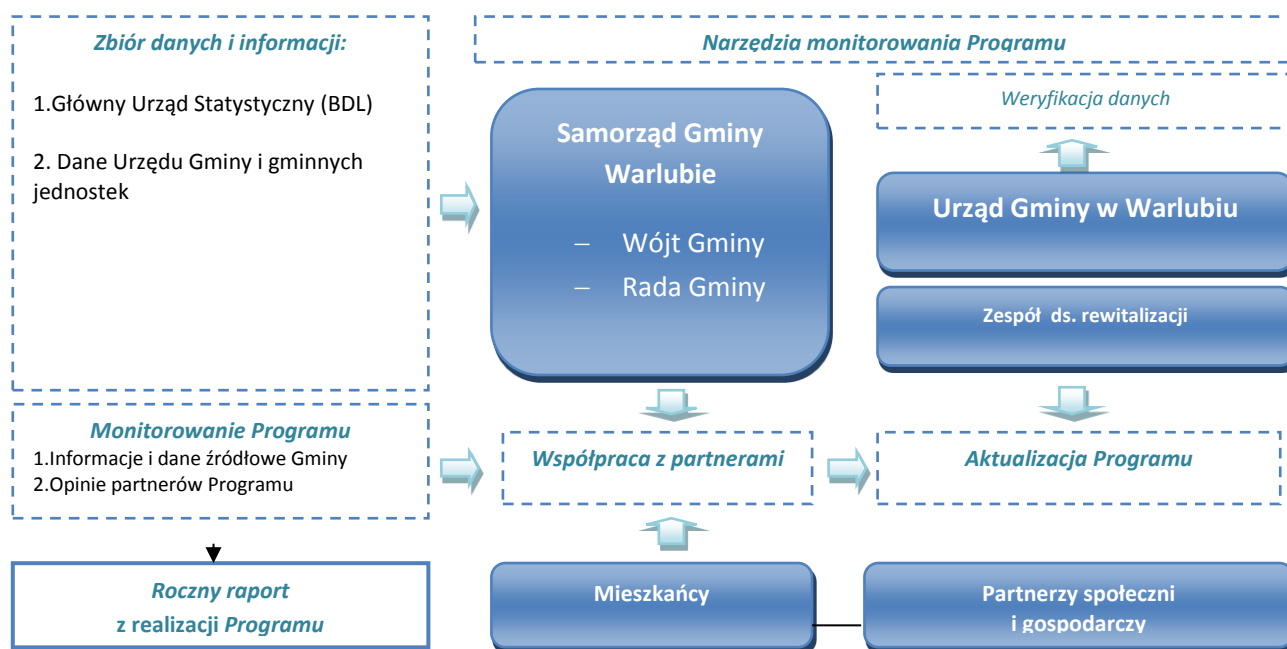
Zbiór danych i informacji:

1.Główny Urząd Statystyczny (BDL)

2. Dane Urzędu Gminy i gminnych jednostek

Narzędzia monitorowania Programu

Samorząd Gminy Warlubie

– Wójt Gminy

– Rada Gminy

Weryfikacja danych

Urząd Gminy w Warlubiu

Zespół ds. rewitalizacji

Monitorowanie Programu
1.Informacje i dane źródłowe Gminy
2.Opinie partnerów Programu

Współpraca z partnerami

Aktualizacja Programu

Roczny raport
z realizacji Programu

Mieszkańcy

Partnerzy społeczni
i gospodarczy